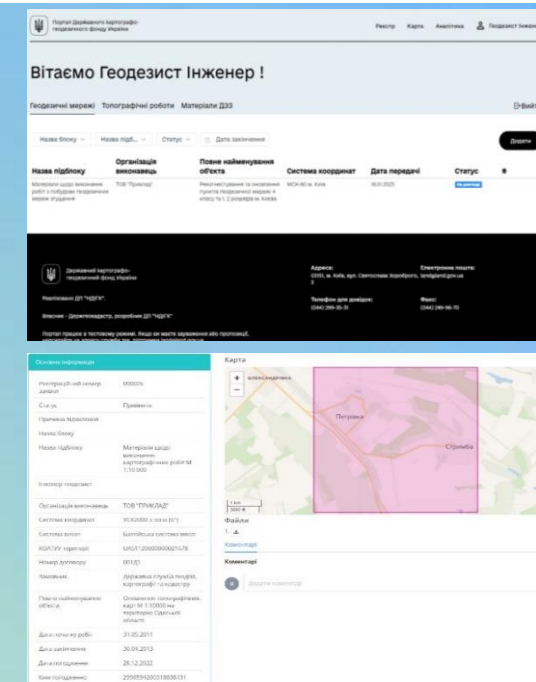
Портал Державного картографо-геодезичного фонду України

Реєстр Карта Аналітика Геодезист Інженер

Вітаємо Геодезист Інженер !

Геодезичні мережі Топографічні роботи Матеріали ДЗЗ

Вийти

Назва блоку Назва підб... Статус Дата закінчення

Додати

| Назва підблоку | Організація виконавець | Повне найменування об'єкта | Система координат | Дата передачі | Статус | # |
|---|---|---|---|---|---|---|
| Матеріали щодо виконання робіт з побудови геодезичних мереж згущення | ТОВ "Приклад" | Реконструювання та оновлення пунктів геодезичної мережі 4 класу та 1, 2 розрядів м. Києва | МСК-80 м. Київ | 16.01.2025 | На розгляді | |

Державний картографо-геодезичний фонд України

Реалізовано ДП "НДІГК".

Власник - Держгеокадастр, розроблено ДП "НДІГК"

Портал працює в тестовому режимі. Якщо ви маєте зауваження або пропозиції, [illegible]

Адреса: 03151, м. Київ, вул. Святослава Хороброго, 3

Електронна пошта: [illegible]@land.gov.ua

Телефон для довідок: (044) 289-35-31

Факс: (044) 289-56-70

Основна інформація

| | |
|---|---|
| Реєстраційний номер заявки | 000005 |
| Статус | Прийнято |
| Причина відхилення | |
| Назва блоку | |
| Назва підблоку | Матеріали щодо виконання картографічних робіт М 1:10 000 |
| Кінцевий геодезист | |
| Організація виконавець | ТОВ "ПРИКЛАД" |
| Система координат | УСК2000 з зоною (6°) |
| Система висот | Балтійська система висот |
| КОАТУУ території | UA51120000000021678 |
| Номер договору | 001/Д |
| Замовник | Державна служба України з питань геодезії, картографії та кадастру |
| Повне найменування об'єкта | Оновлення топографічних карт М 1:10000 на території Одеської області |
| Дата початку робіт | 31.05.2011 |
| Дата закінчення | 30.09.2013 |
| Дата погодження | 28.12.2022 |
| Кім погоджено | 2598594260318838131 |

Карта

ОЛЕКСАНДРІВКА

Петрівка

Стрімба

1 km
3000 ft

Файли

Коментарі

Коментарі

Додати коментар